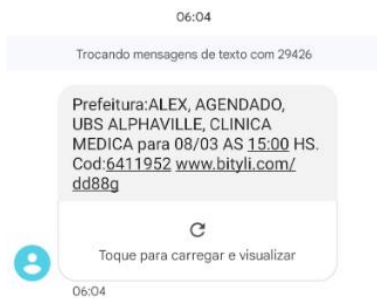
06:04

Trocando mensagens de texto com 29426

Prefeitura:ALEX, AGENDADO, UBS ALPHAVILLE, CLINICA MEDICA para 08/03 AS 15:00 HS. Cod:6411952 www.bityli.com/dd88g

Toque para carregar e visualizar

06:04